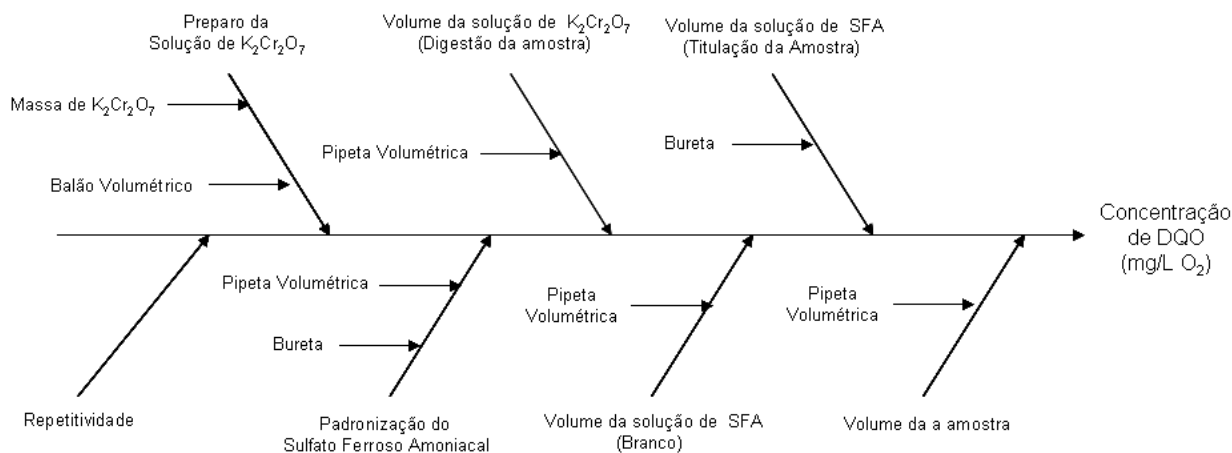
Preparo da Solução de $K_2Cr_2O_7$

Volume da solução de $K_2Cr_2O_7$ (Digestão da amostra)

Volume da solução de SFA (Titulação da Amostra)

Massa de $K_2Cr_2O_7$

Pipeta Volumétrica

Bureta

Balão Volumétrico

Concentração de DQO (mg/L $O_2$)

Pipeta Volumétrica

Bureta

Pipeta Volumétrica

Pipeta Volumétrica

Repetitividade

Padronização do Sulfato Ferroso Amoniacal

Volume da solução de SFA (Branco)

Volume da a amostra